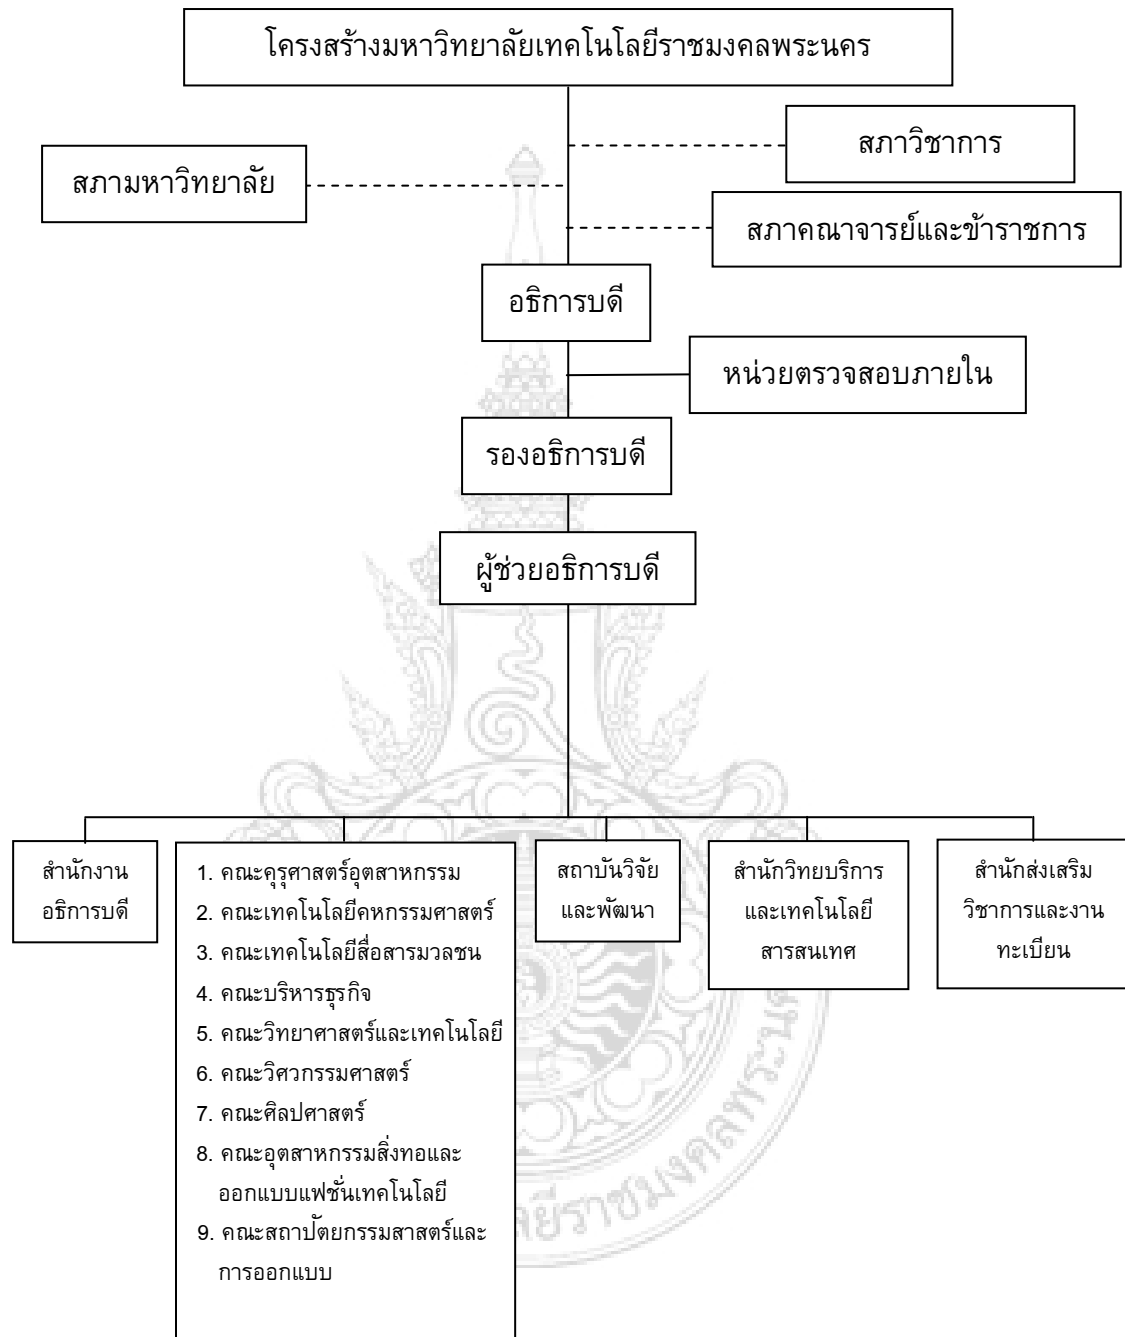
โครงสร้างมหาวิทยาลัยเทคโนโลยีราชมงคลพระนคร

สภาวิชาการ

สภามหาวิทยาลัย

สภาคณาจารย์และข้าราชการ

อธิการบดี

หน่วยตรวจสอบภายใน

รองอธิการบดี

ผู้ช่วยอธิการบดี

สำนักงานอธิการบดี

1. คณะครุศาสตร์อุตสาหกรรม
2. คณะเทคโนโลยีคหกรรมศาสตร์
3. คณะเทคโนโลยีสื่อสารมวลชน
4. คณะบริหารธุรกิจ
5. คณะวิทยาศาสตร์และเทคโนโลยี
6. คณะวิศวกรรมศาสตร์
7. คณะศิลปศาสตร์
8. คณะอุตสาหกรรมสิ่งทอและออกแบบแฟชั่นเทคโนโลยี
9. คณะสถาปัตยกรรมสาสตร์และการออกแบบ

สถาบันวิจัยและพัฒนา

สำนักวิทยบริการและเทคโนโลยีสารสนเทศ

สำนักส่งเสริมวิชาการและงานทะเบียน

เทคโนโลยีราชมงคลพระนคร